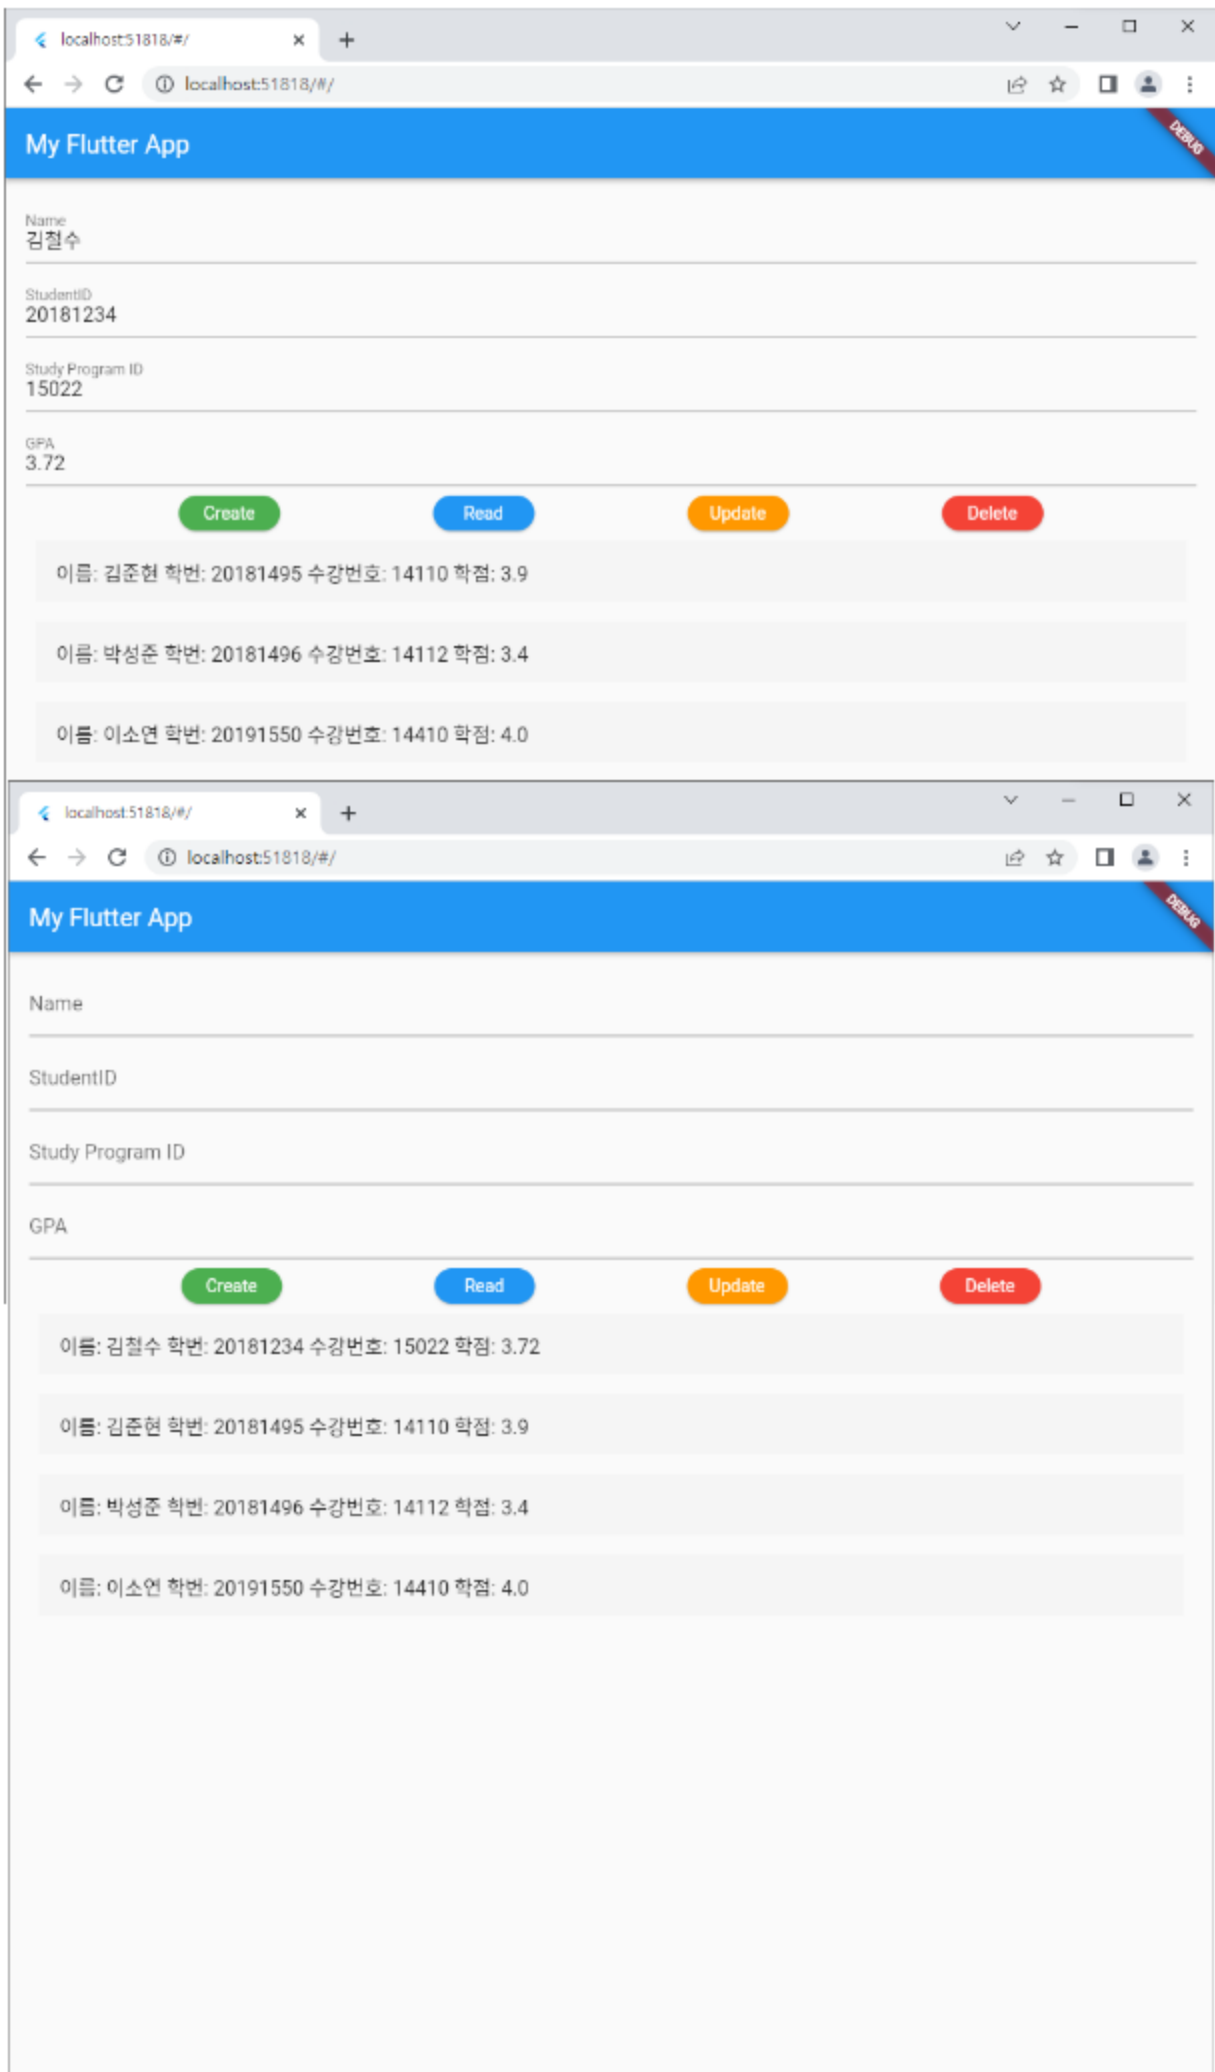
localhost:51818/#/

localhost:51818/#/

My Flutter App

DEBUG

Name
김철수

StudentID
20181234

Study Program ID
15022

GPA
3.72

Create Read Update Delete

이름: 김준현 학번: 20181495 수강번호: 14110 학점: 3.9

이름: 박성준 학번: 20181496 수강번호: 14112 학점: 3.4

이름: 이소연 학번: 20191550 수강번호: 14410 학점: 4.0

localhost:51818/#/

localhost:51818/#/

My Flutter App

DEBUG

Name

StudentID

Study Program ID

GPA

Create Read Update Delete

이름: 김철수 학번: 20181234 수강번호: 15022 학점: 3.72

이름: 김준현 학번: 20181495 수강번호: 14110 학점: 3.9

이름: 박성준 학번: 20181496 수강번호: 14112 학점: 3.4

이름: 이소연 학번: 20191550 수강번호: 14410 학점: 4.0